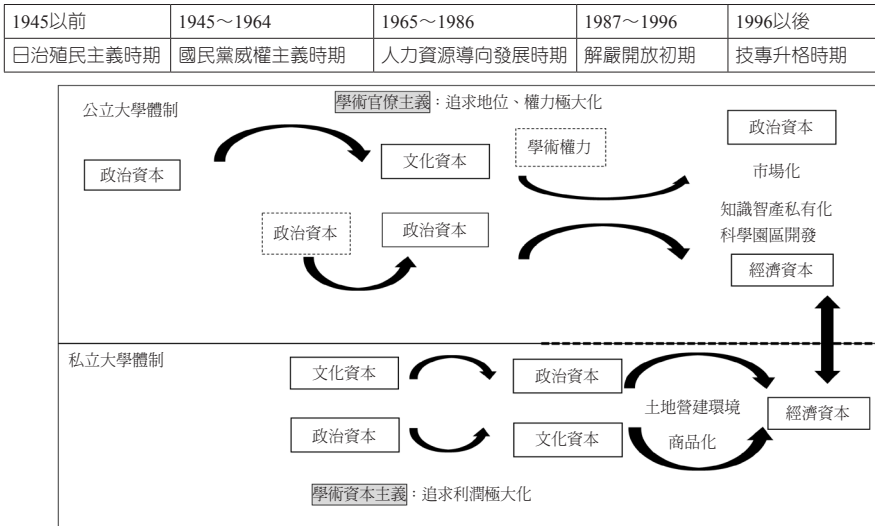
| 1945以前 | 1945～1964 | 1965～1986 | 1987～1996 | 1996以後 |
|---|---|---|---|---|
| 日治殖民主義時期 | 國民黨威權主義時期 | 人力資源導向發展時期 | 解嚴開放初期 | 技專升格時期 |

公立大學體制

學術官僚主義：追求地位、權力極大化

政治資本

文化資本

學術權力

政治資本

市場化

知識智產私有化

科學園區開發

政治資本

政治資本

經濟資本

私立大學體制

文化資本

政治資本

土地營建環境

經濟資本

政治資本

文化資本

商品化

學術資本主義：追求利潤極大化